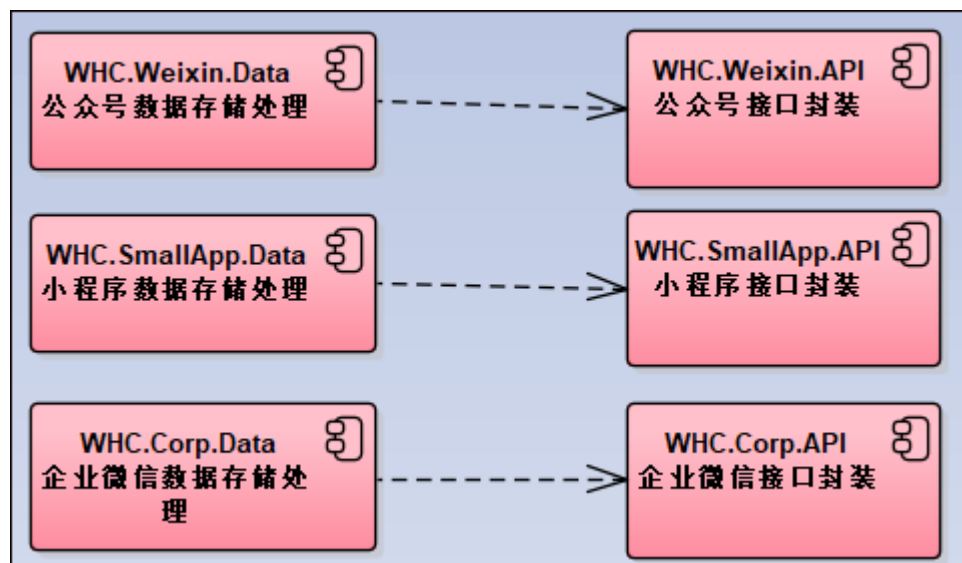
WHC.Weixin.Data
公众号数据存储处理

WHC.Weixin.API
公众号接口封装

WHC.SmallApp.Data
小程序数据存储处理

WHC.SmallApp.API
小程序接口封装

WHC.Corp.Data
企业微信数据存储处理

WHC.Corp.API
企业微信接口封装